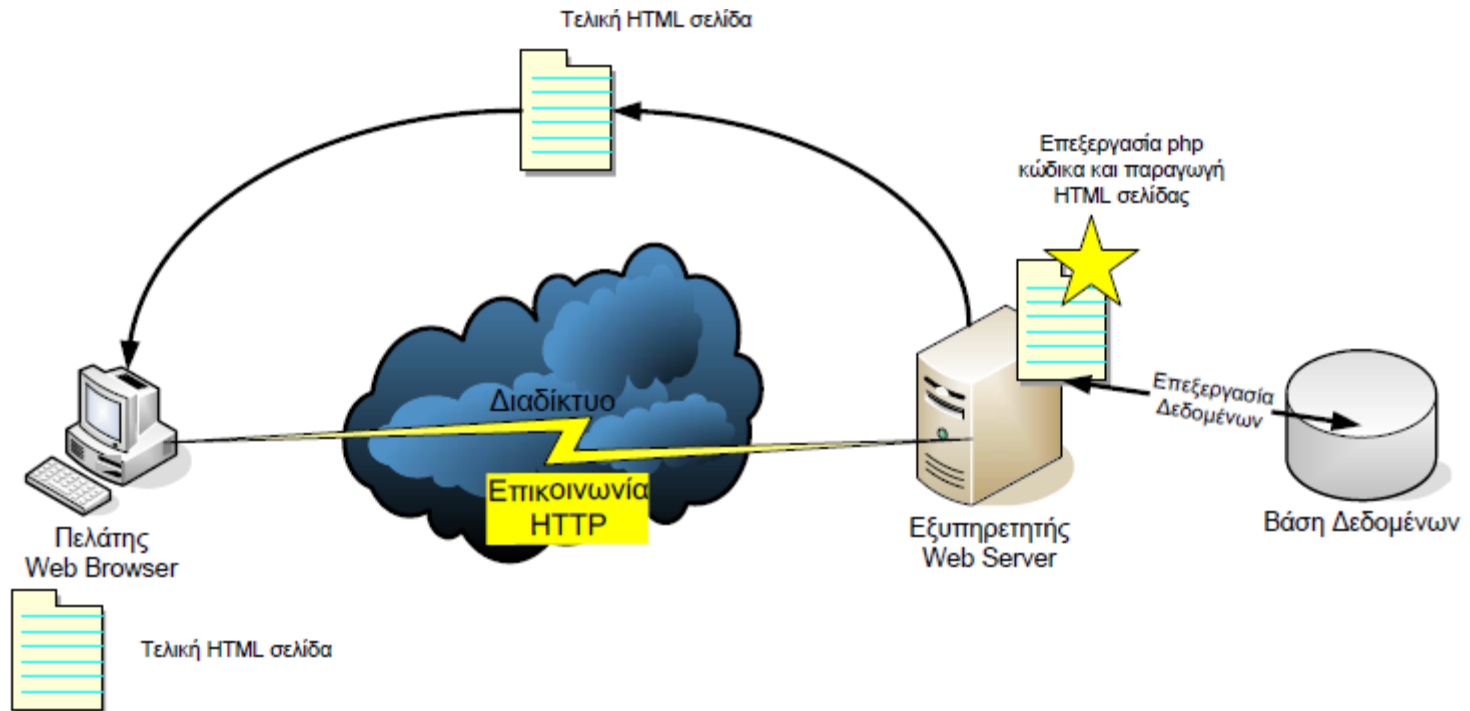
Τελική HTML σελίδα

Επεξεργασία php κώδικα και παραγωγή HTML σελίδας

Διαδίκτυο

Επικοινωνία HTTP

Επεξεργασία Δεδομένων

Πελάτης Web Browser

Εξυπηρετητής Web Server

Βάση Δεδομένων

Τελική HTML σελίδα